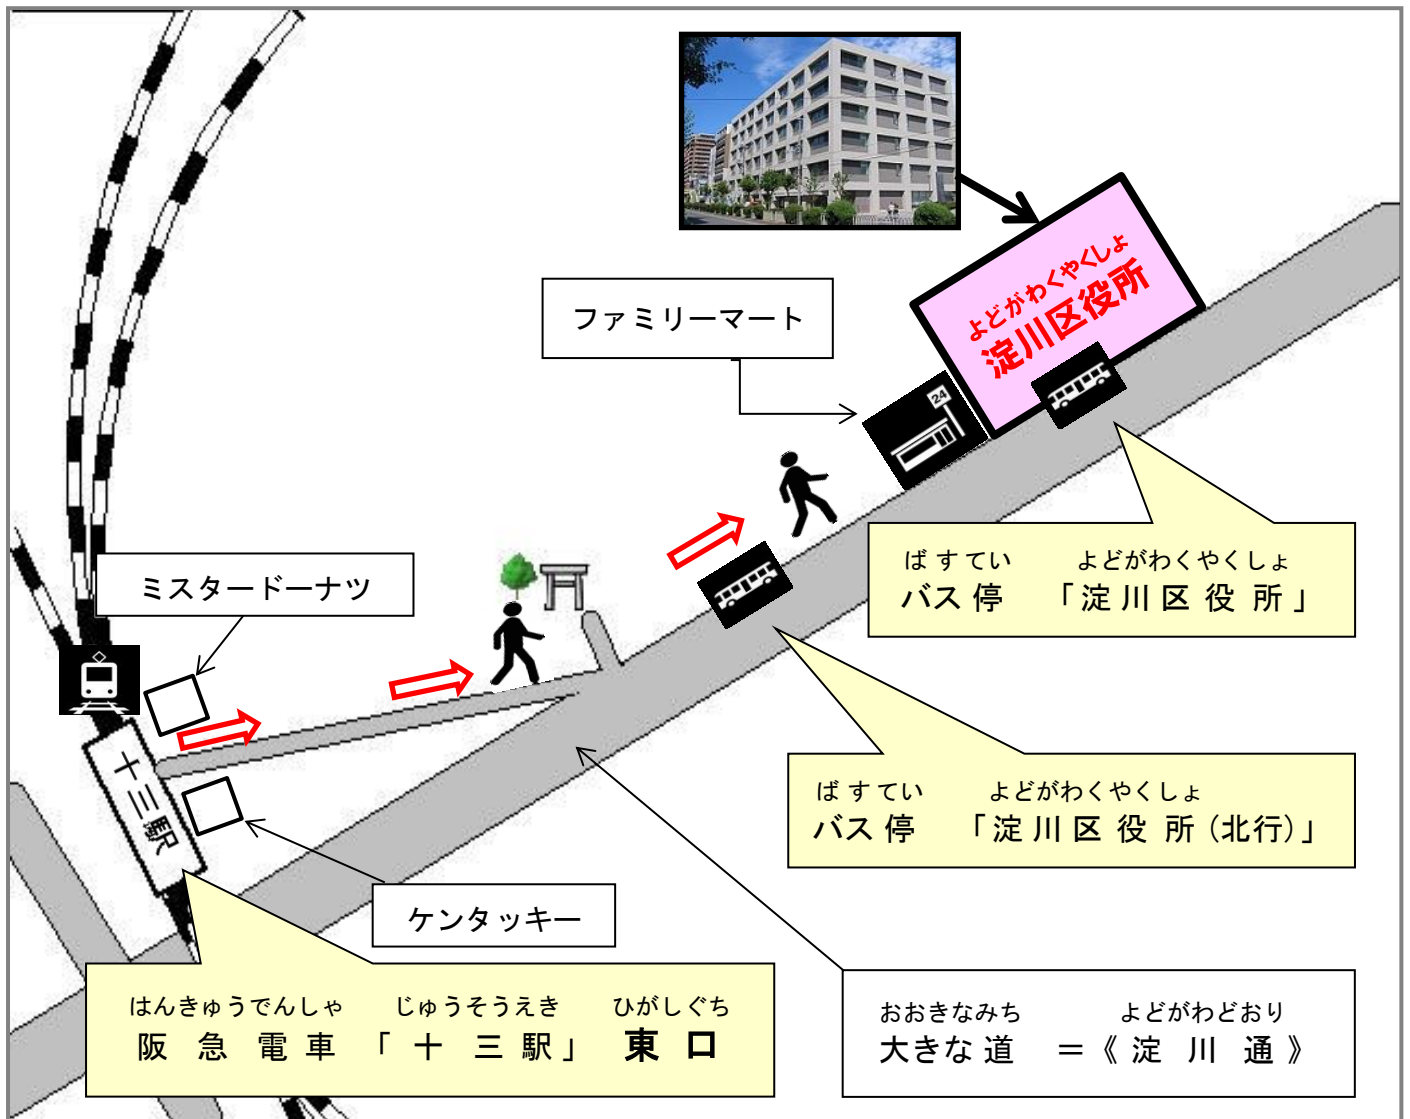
ファミリーマート

よどがわくやくしょ
淀川区役所

24

ミスタードーナツ

十三駅

ケンタッキー

ばすてい　よどがわくやくしょ
バス停　「淀川区役所」

ばすてい　よどがわくやくしょ
バス停　「淀川区役所（北行）」

はんきゅうでんしゃ　じゅうそうえき　ひがしぐち
阪急電車　「十三駅」　東口

おおきなみち　よどがわどおり
大きな道　＝《淀川通》